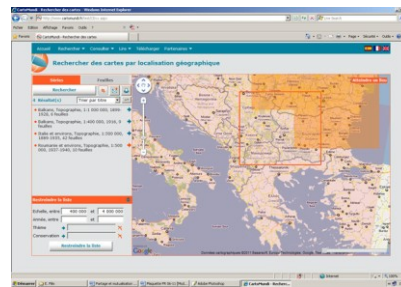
CartoMundi - Rechercher des cartes - Windows Internet Explorer

Fichier Edition Affichage Favoris Outils ?

Favoris

CartoMundi - Rechercher des cartes

Accueil Rechercher Consulter Lien Télécharger Partenaires

Rechercher des cartes par localisation géographique

Séries Feuilles

Rechercher

Résultat(s) Trier par titre

Balkans, Topographie, 1:1 000 000, 1899-1920, 6 feuilles

Balkans, Topographie, 1:400 000, 1916, 5 feuilles

Italie et environs, Topographie, 1:750 000, 1888-1925, 42 feuilles

Roumanie et environs, Topographie, 1:500 000, 1937-1940, 32 feuilles

Restreindre la liste

Échelle, entre 400 000 et 4 000 000

Années, entre et

Thème

Conservation

Restreindre la liste

Google

Démarrer

Internet

CartoMundi - Recherche...